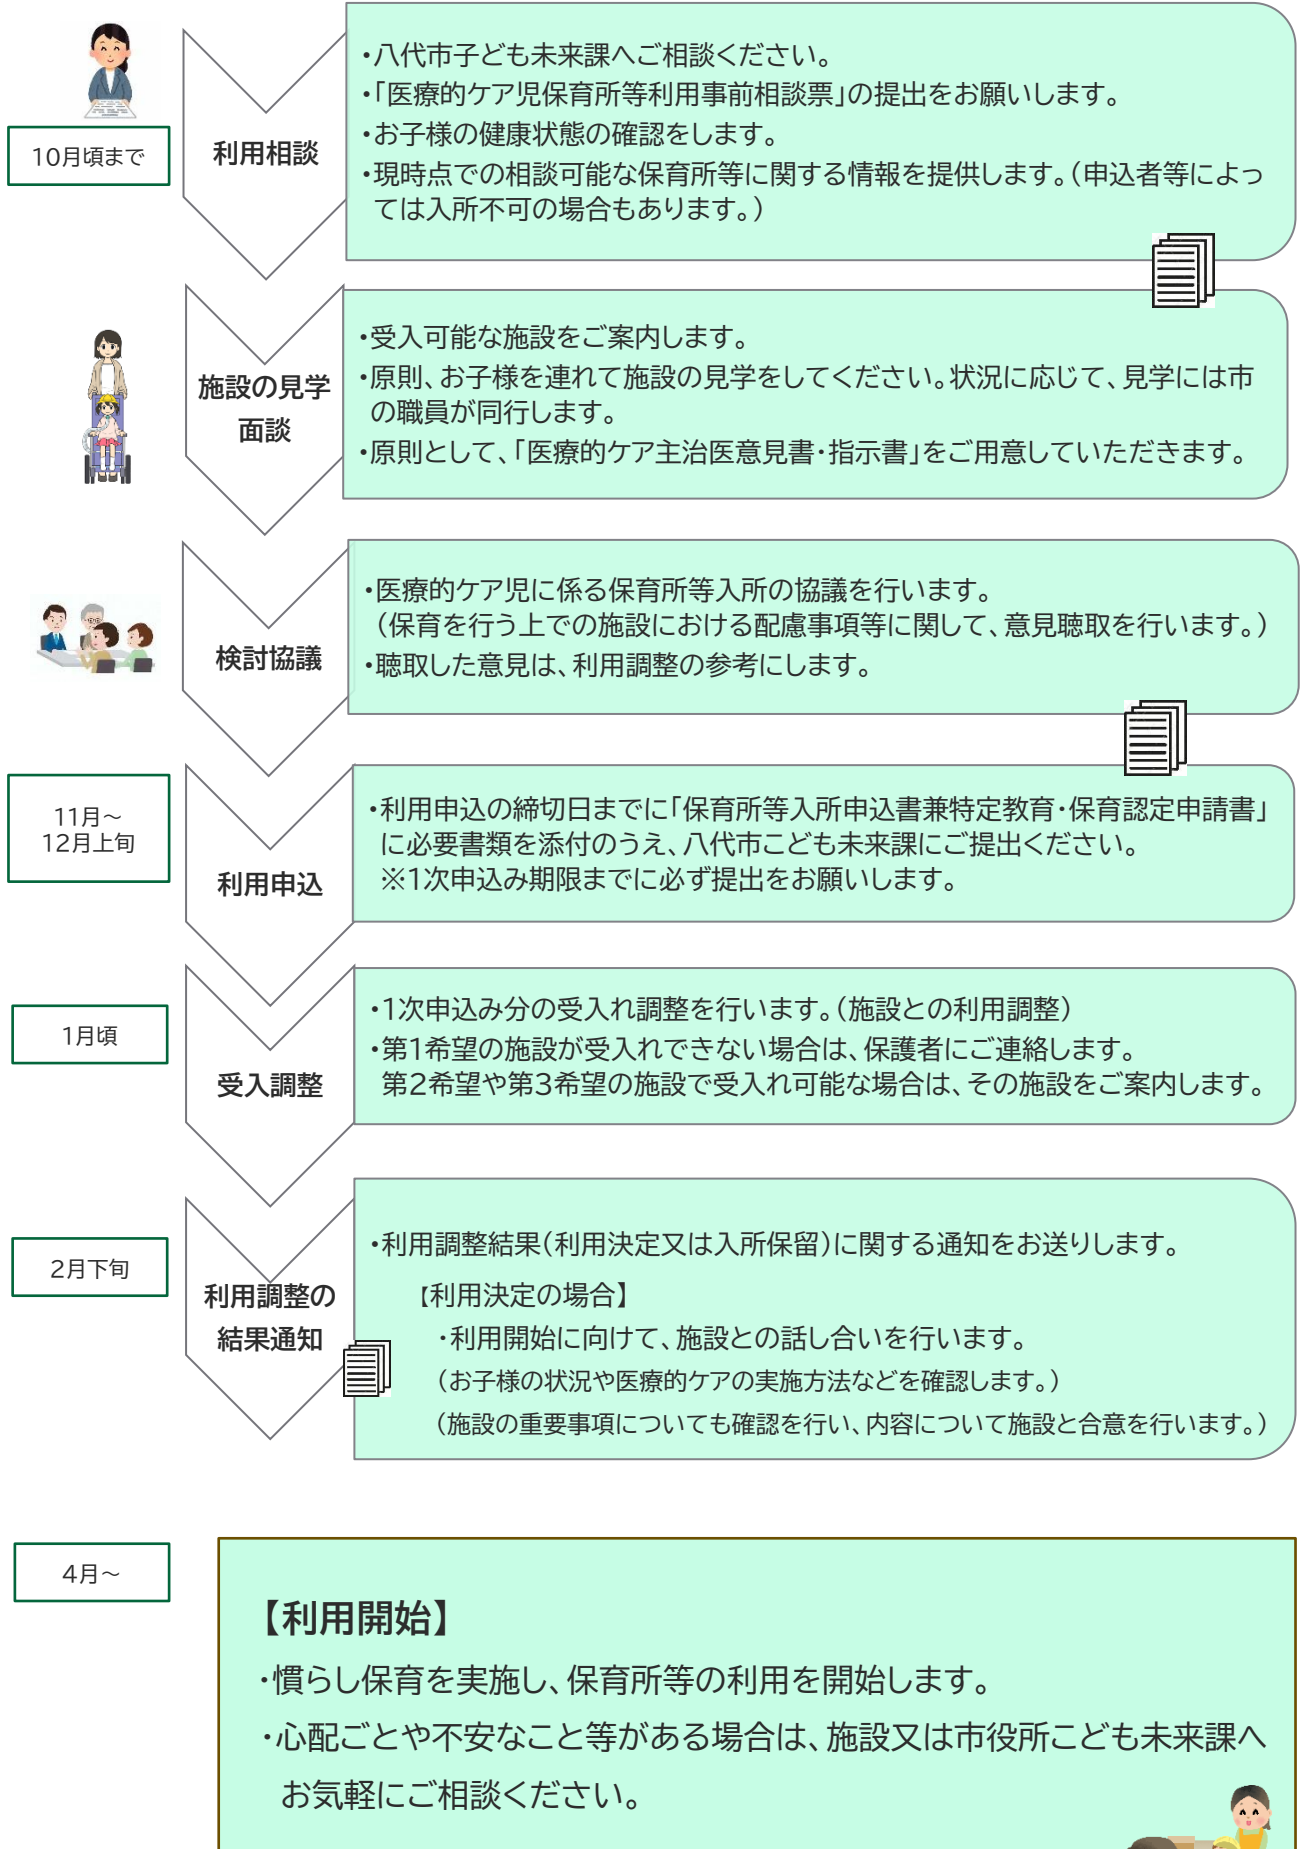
10月頃まで

利用相談

・八代市子ども未来課へご相談ください。
・「医療的ケア児保育所等利用事前相談票」の提出をお願いします。
・お子様の健康状態の確認をします。
・現時点での相談可能な保育所等に関する情報を提供します。（申込者等によっては入所不可の場合もあります。）

施設の見学
面談

・受入可能な施設をご案内します。
・原則、お子様を連れて施設の見学をしてください。状況に応じて、見学には市の職員が同行します。
・原則として、「医療的ケア主治医意見書・指示書」をご用意していただきます。

検討協議

・医療的ケア児に係る保育所等入所の協議を行います。
（保育を行う上での施設における配慮事項等に関して、意見聴取を行います。）
・聴取した意見は、利用調整の参考にします。

11月～
12月上旬

利用申込

・利用申込の締切日までに「保育所等入所申込書兼特定教育・保育認定申請書」に必要書類を添付のうえ、八代市こども未来課にご提出ください。
※1次申込み期限までに必ず提出をお願いします。

1月頃

受入調整

・1次申込み分の受入れ調整を行います。（施設との利用調整）
・第1希望の施設が受入れできない場合は、保護者にご連絡します。
第2希望や第3希望の施設で受入れ可能な場合は、その施設をご案内します。

2月下旬

利用調整の
結果通知

・利用調整結果（利用決定又は入所保留）に関する通知をお送りします。
【利用決定の場合】
・利用開始に向けて、施設との話し合いを行います。
（お子様の状況や医療的ケアの実施方法などを確認します。）
（施設の重要事項についても確認を行い、内容について施設と合意を行います。）

4月～

【利用開始】
・慣らし保育を実施し、保育所等の利用を開始します。
・心配ごとや不安なこと等がある場合は、施設又は市役所こども未来課へお気軽にご相談ください。